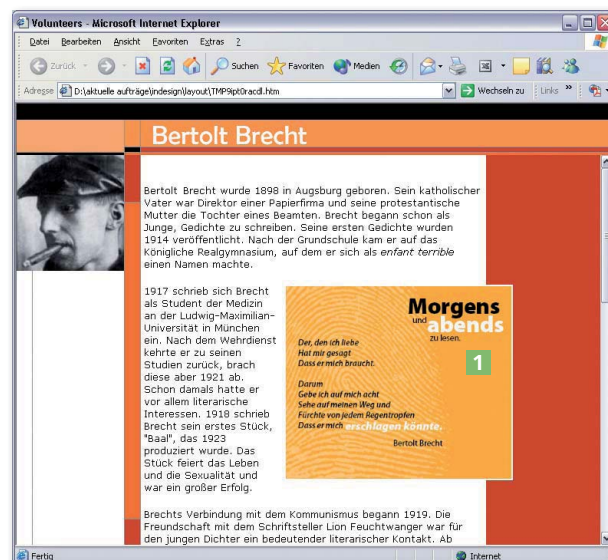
Volunteers - Microsoft Internet Explorer

Datei Bearbeiten Ansicht Favoriten Extras ?

Zurück Suchen Favoriten Medien

Adresse D:\aktuelle aufträge\indesign\layout\TMP9ipt0racdl.htm Wechseln zu Links »

Bertolt Brecht

Bertolt Brecht wurde 1898 in Augsburg geboren. Sein katholischer Vater war Direktor einer Papierfirma und seine protestantische Mutter die Tochter eines Beamten. Brecht begann schon als Junge, Gedichte zu schreiben. Seine ersten Gedichte wurden 1914 veröffentlicht. Nach der Grundschule kam er auf das Königliche Realgymnasium, auf dem er sich als *enfant terrible* einen Namen machte.

1917 schrieb sich Brecht als Student der Medizin an der Ludwig-Maximilian-Universität in München ein. Nach dem Wehrdienst kehrte er zu seinen Studien zurück, brach diese aber 1921 ab. Schon damals hatte er vor allem literarische Interessen. 1918 schrieb Brecht sein erstes Stück, "Baal", das 1923 produziert wurde. Das Stück feiert das Leben und die Sexualität und war ein großer Erfolg.

Morgens und abends zu lesen.

Der, den ich liebe
Hat mir gesagt
Dass er mich braucht.

Darum
Gebe ich auf mich acht
Sehe auf meinen Weg und
Fürchte von jedem Regentropfen
Dass er mich erschlagen könnte.

Bertolt Brecht

1

Brechts Verbindung mit dem Kommunismus begann 1919. Die Freundschaft mit dem Schriftsteller Lion Feuchtwanger war für den jungen Dichter ein bedeutender literarischer Kontakt. Ab

Fertig

Internet